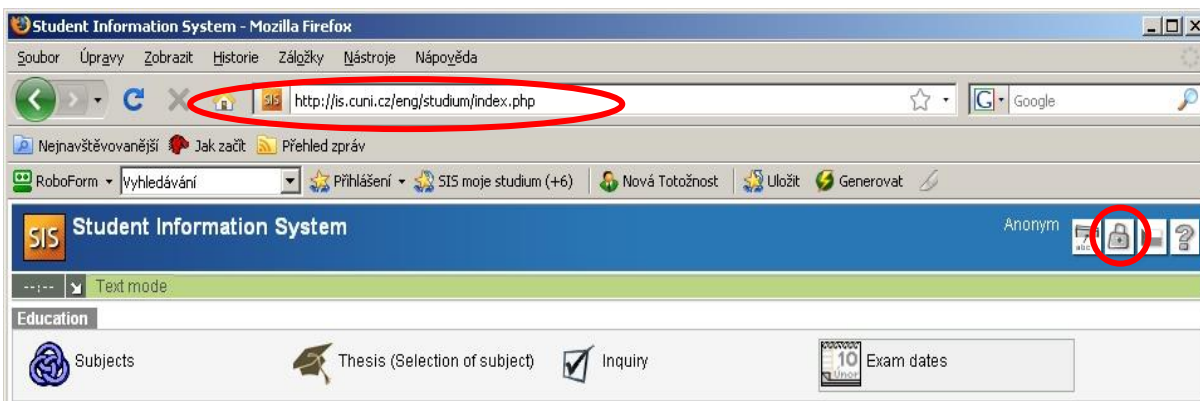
Student Information System - Mozilla Firefox

Soubor Úpravy Zobrazit Historie Záložky Nástroje Nápověda

http://is.cuni.cz/eng/studium/index.php

Google

Nejnavštěvovanější Jak začít Přehled zpráv

RoboForm Vyhledávání Přihlášení SIS moje studium (+6) Nová Totožnost Uložit Generovat

SIS Student Information System

Anonym

--:-- Text mode

Education

Subjects

Thesis (Selection of subject)

Inquiry

10 Únor

Exam dates